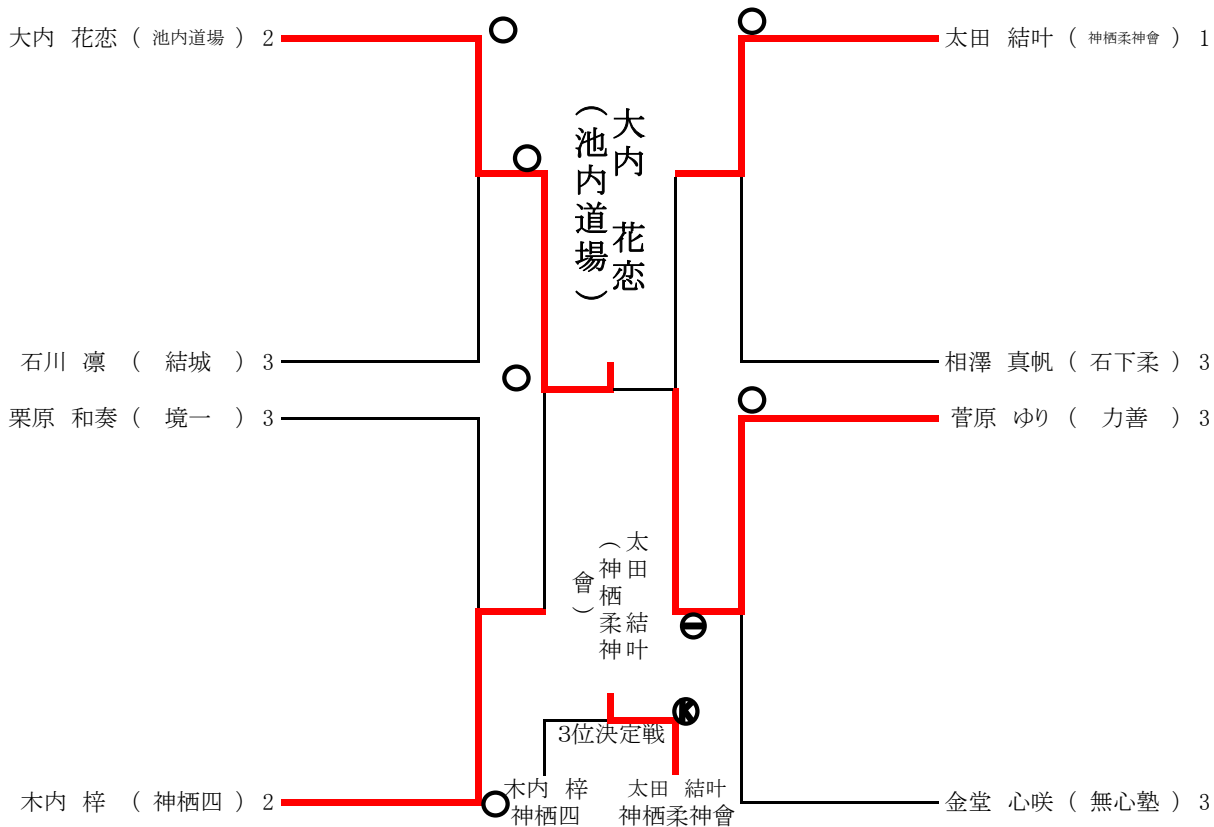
大内　花恋（ 池内道場 ）2
太田　結叶（ 神栖柔神會 ）1

大内　花恋（池内道場）

石川　凛　（　結城　）3
相澤　真帆（ 石下柔 ）3
栗原　和奏（　境一　）3
菅原　ゆり（　力善　）3

太田　結叶（神栖柔神會）

3位決定戦
木内　梓　（ 神栖四 ）2
木内　梓 神栖四
太田　結叶 神栖柔神會
金堂　心咲（ 無心塾 ）3